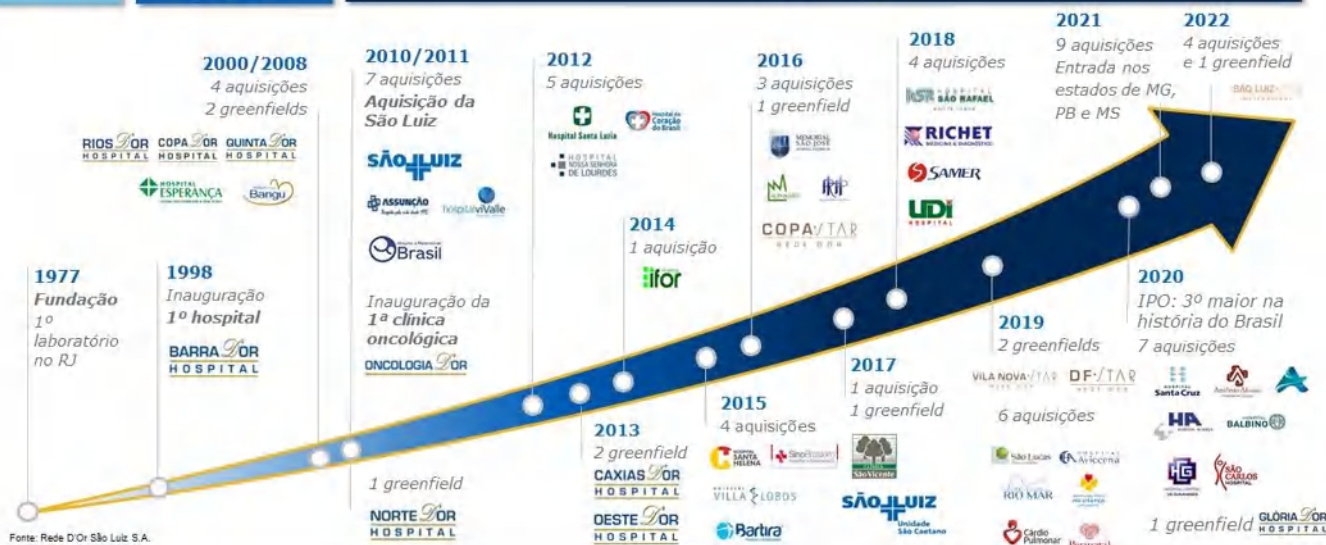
2000/2008
4 aquisições
2 greenfields

RIOS D'OR HOSPITAL COPA D'OR HOSPITAL QUINTA D'OR HOSPITAL
HOSPITAL ESPERANÇA
Bangu

2010/2011
7 aquisições
Aquisição da São Luiz

SÃO LUIZ
ASSUNÇÃO
hospital viValle
Brasil

Inauguração da 1ª clínica oncológica
ONCOLOGIA D'OR

1 greenfield
NORTE D'OR HOSPITAL

2012
5 aquisições
Hospital Santa Luzia
Hospital do Coração do Brasil
HOSPITAL NOSSA SENHORA DE LOURDES

2014
1 aquisição
ifor

2013
2 greenfield
CAXIAS D'OR HOSPITAL
OESTE D'OR HOSPITAL

2016
3 aquisições
1 greenfield
MEMORIAL SÃO JOSÉ
COPA STAR REDE D'OR

2015
4 aquisições
SANTA HELENA
Sino Brasileiro
VILLA LOBOS
Bartira

2018
4 aquisições
HSR HOSPITAL SÃO RAFAEL
RICHET MEDICINA & DIAGNÓSTICO
SAMER
UDI HOSPITAL

2017
1 aquisição
1 greenfield
São Vicente
SÃO LUIZ Unidade São Caetano

2021
9 aquisições
Entrada nos estados de MG, PB e MS

2022
4 aquisições
e 1 greenfield
SÃO LUIZ

2019
2 greenfields
VILA NOVA STAR DF STAR
6 aquisições
São Lucas
Hospital Aliança
RIO MAR
Cárdio Pulmonar

2020
IPO: 3º maior na história do Brasil
7 aquisições
Santa Cruz
HA
BALBINO
HG
SÃO CARLOS HOSPITAL
1 greenfield GLÓRIA D'OR HOSPITAL

1977
Fundação
1º laboratório no RJ

1998
Inauguração
1º hospital
BARRA D'OR HOSPITAL

Fonte: Rede D'Or São Luiz S.A.